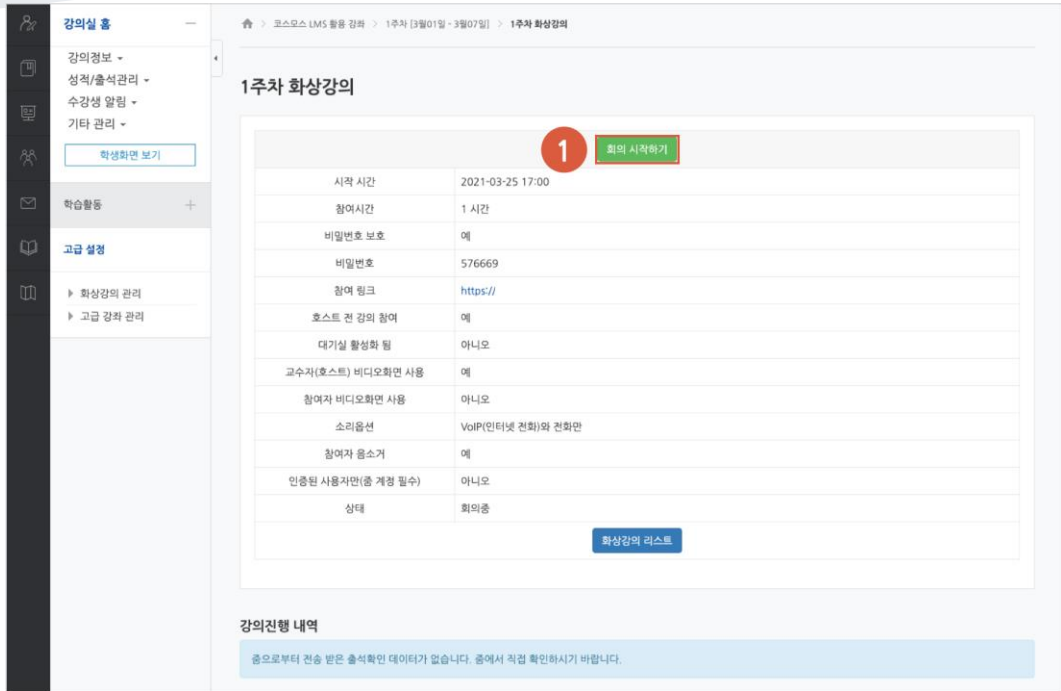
강의실 홈

강의정보 ▾
성적/출석관리 ▾
수강생 알림 ▾
기타 관리 ▾

학생화면 보기

학습활동

고급 설정

▶ 화상강의 관리
▶ 고급 강좌 관리

코스모스 LMS 활용 강좌 > 1주차 [3월01일 - 3월07일] > 1주차 화상강의

1주차 화상강의

1

회의 시작하기

| | |
|---|---|
| 시작 시간 | 2021-03-25 17:00 |
| 참여시간 | 1 시간 |
| 비밀번호 보호 | 예 |
| 비밀번호 | 576669 |
| 참여 링크 | https:// |
| 호스트 전 강의 참여 | 예 |
| 대기실 활성화 됨 | 아니오 |
| 교수자(호스트) 비디오화면 사용 | 예 |
| 참여자 비디오화면 사용 | 아니오 |
| 소리옵션 | VoIP(인터넷 전화)와 전화만 |
| 참여자 음소거 | 예 |
| 인증된 사용자만(줌 계정 필수) | 아니오 |
| 상태 | 회의종 |

화상강의 리스트

강의진행 내역

줌으로부터 전송 받은 출석확인 데이터가 없습니다. 줌에서 직접 확인하시기 바랍니다.